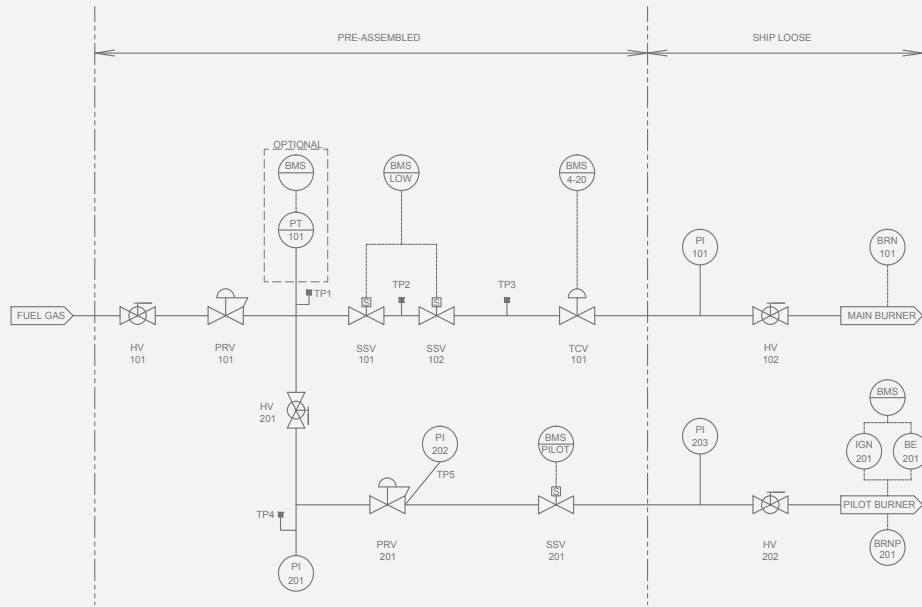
PRE-ASSEMBLED

SHIP LOOSE

OPTIONAL

BMS

PT
101

BMS
LOW

BMS
4-20

PI
101

BRN
101

TP1

S

TP2

S

TP3

FUEL GAS

HV
101

PRV
101

SSV
101

SSV
102

TCV
101

HV
102

MAIN BURNER

BMS

HV
201

PI
202

TP5

BMS
PILOT

S

PI
203

IGN
201

BE
201

TP4

PRV
201

SSV
201

HV
202

PILOT BURNER

PI
201

BRNP
201